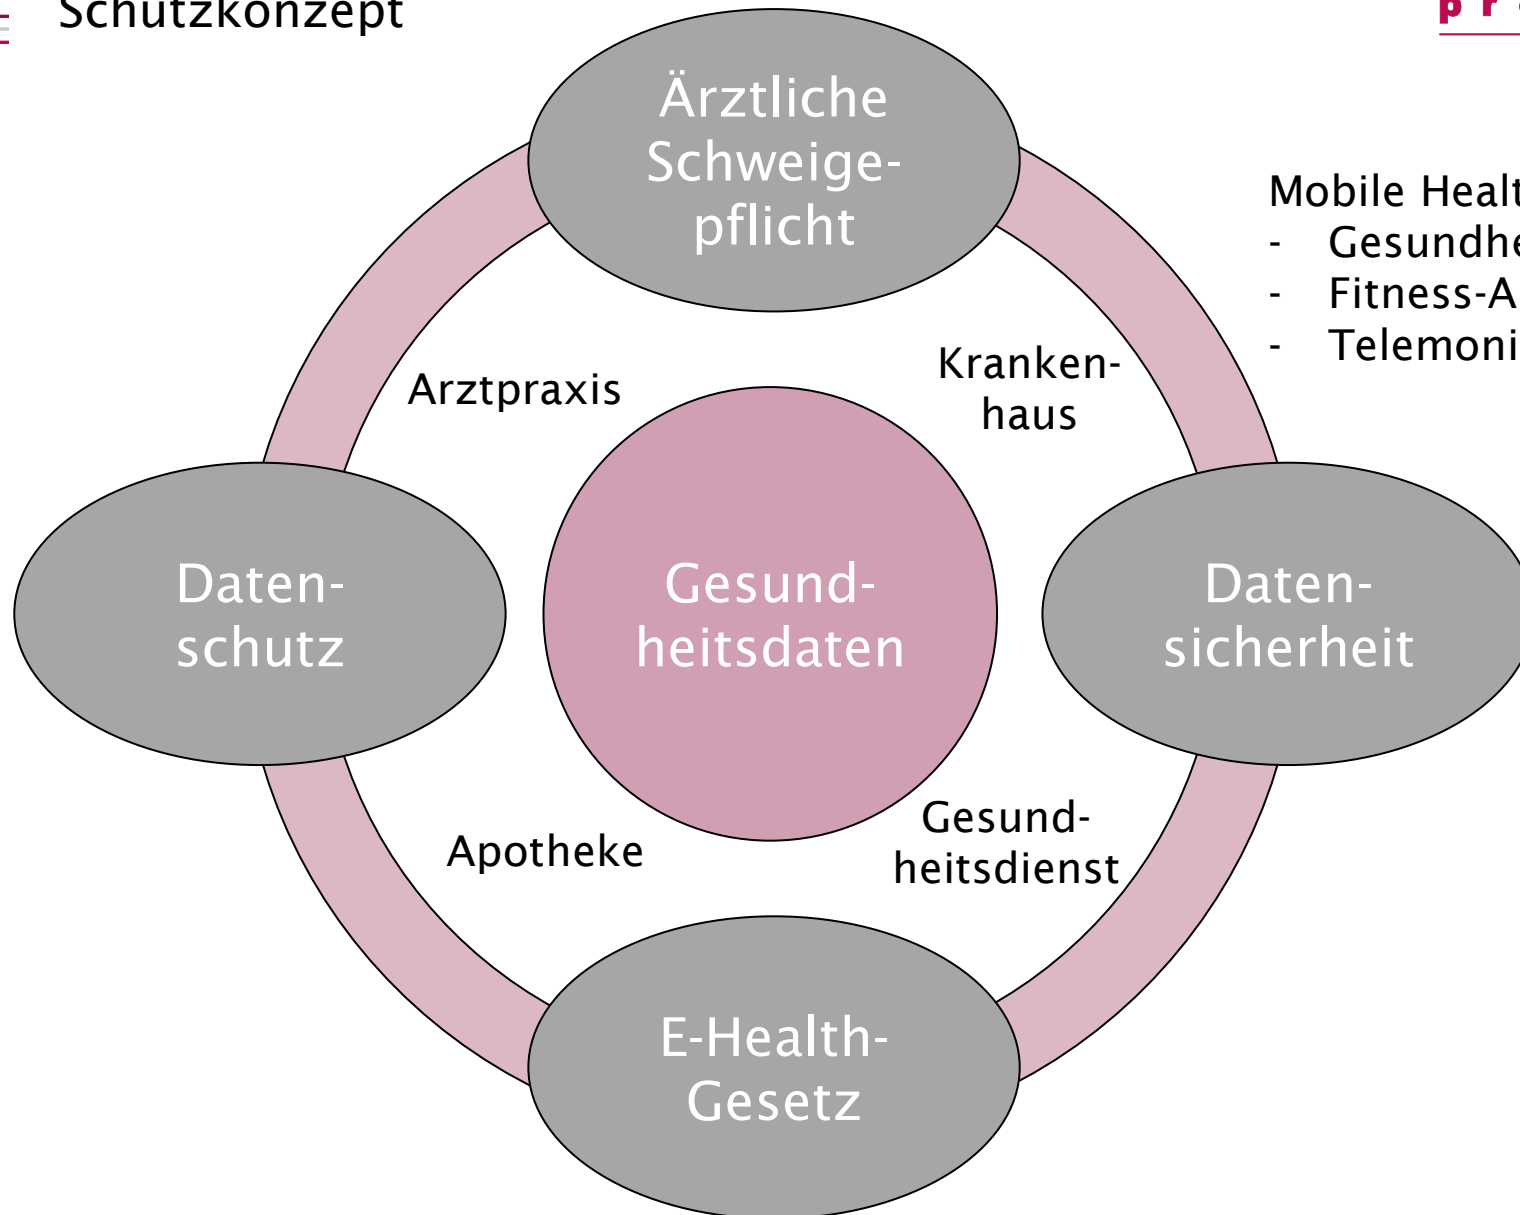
Schutzkonzept

p r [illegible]

Ärztliche Schweigepflicht

Mobile Healt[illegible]
- Gesundhe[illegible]
- Fitness-A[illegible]
- Telemoni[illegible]

Arztpraxis

Krankenhaus

Datenschutz

Gesundheitsdaten

Datensicherheit

Apotheke

Gesundheitsdienst

E-Health-Gesetz